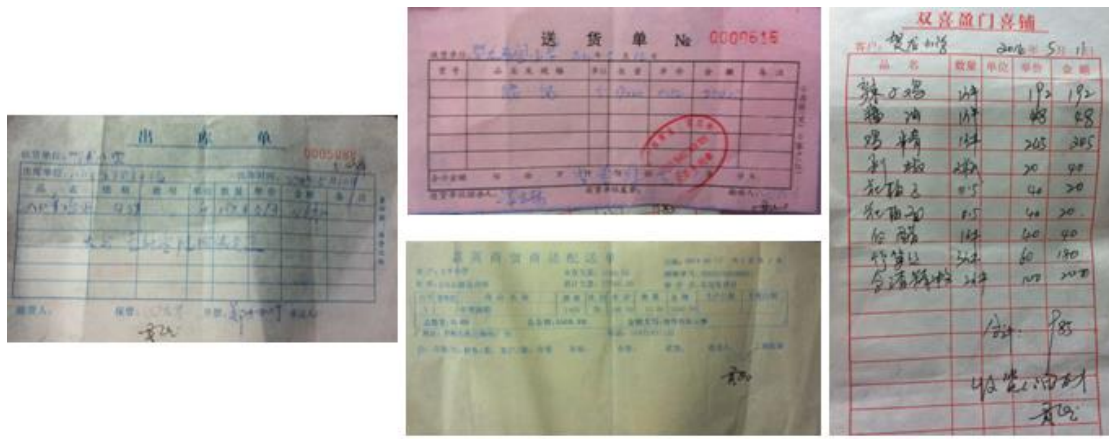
出 库 单

0005482

品 名

收货人：

保管：

送 货 单 №

0000615

合计金额

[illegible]

双喜盈门喜铺

客户：

2016年 5月 1日

| 品 名 | 数量 | 单位 | 单价 | 金额 |
|---|---|---|---|---|
| 辣 x 鸡 | 1件 | | 192 | 192 |
| 酱 油 | 1件 | | 48 | 48 |
| 鸡 精 | 1件 | | 205 | 205 |
| 料 酒 | 2件 | | 20 | 40 |
| 色拉油 | 0.5 | | 40 | 20 |
| 花椒油 | 0.5 | | 40 | 20 |
| 白 醋 | 1件 | | 40 | 40 |
| 竹签 | 3件 | | 60 | 180 |
| 合诸鲜粉 | 2件 | | 120 | 240 |

合计： 985

收货人